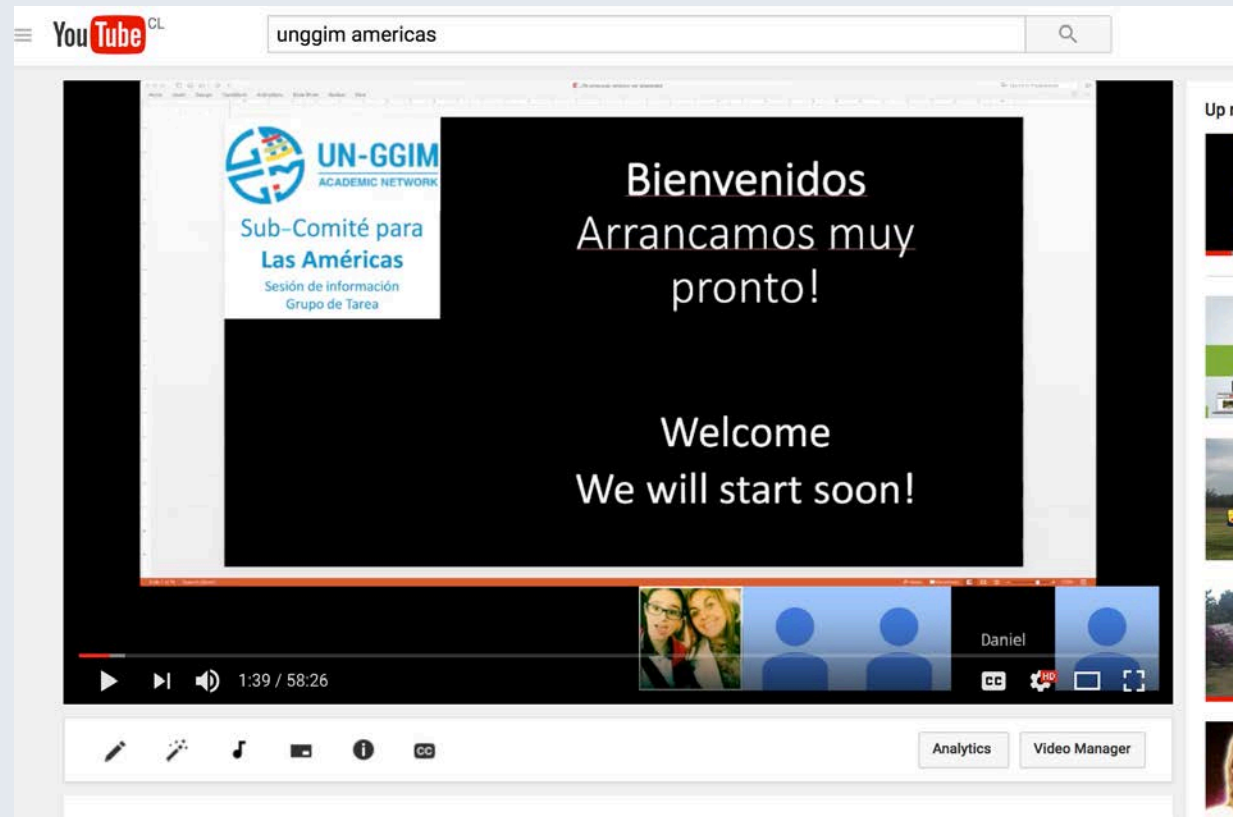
YouTube CL

unggim americas

UN-GGIM
ACADEMIC NETWORK
Sub-Comité para
Las Américas
Sesión de información
Grupo de Tarea

Bienvenidos
Arrancamos muy pronto!

Welcome
We will start soon!

Daniel

1:39 / 58:26

CC

HD

Up n

Analytics

Video Manager